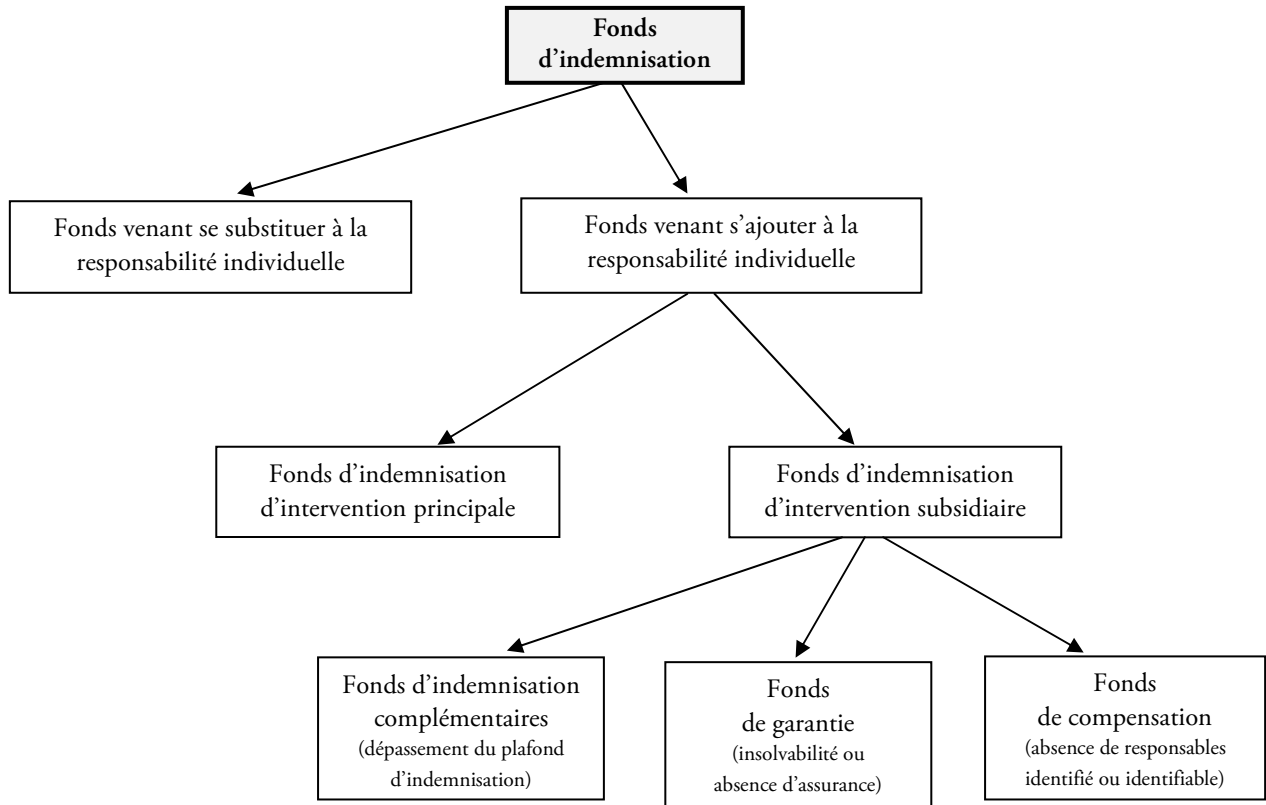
**Fonds d’indemnisation**

Fonds venant se substituer à la responsabilité individuelle

Fonds venant s’ajouter à la responsabilité individuelle

Fonds d’indemnisation d’intervention principale

Fonds d’indemnisation d’intervention subsidiaire

Fonds d’indemnisation complémentaires
(dépassement du plafond d’indemnisation)

Fonds de garantie
(insolvabilité ou absence d’assurance)

Fonds de compensation
(absence de responsables identifié ou identifiable)